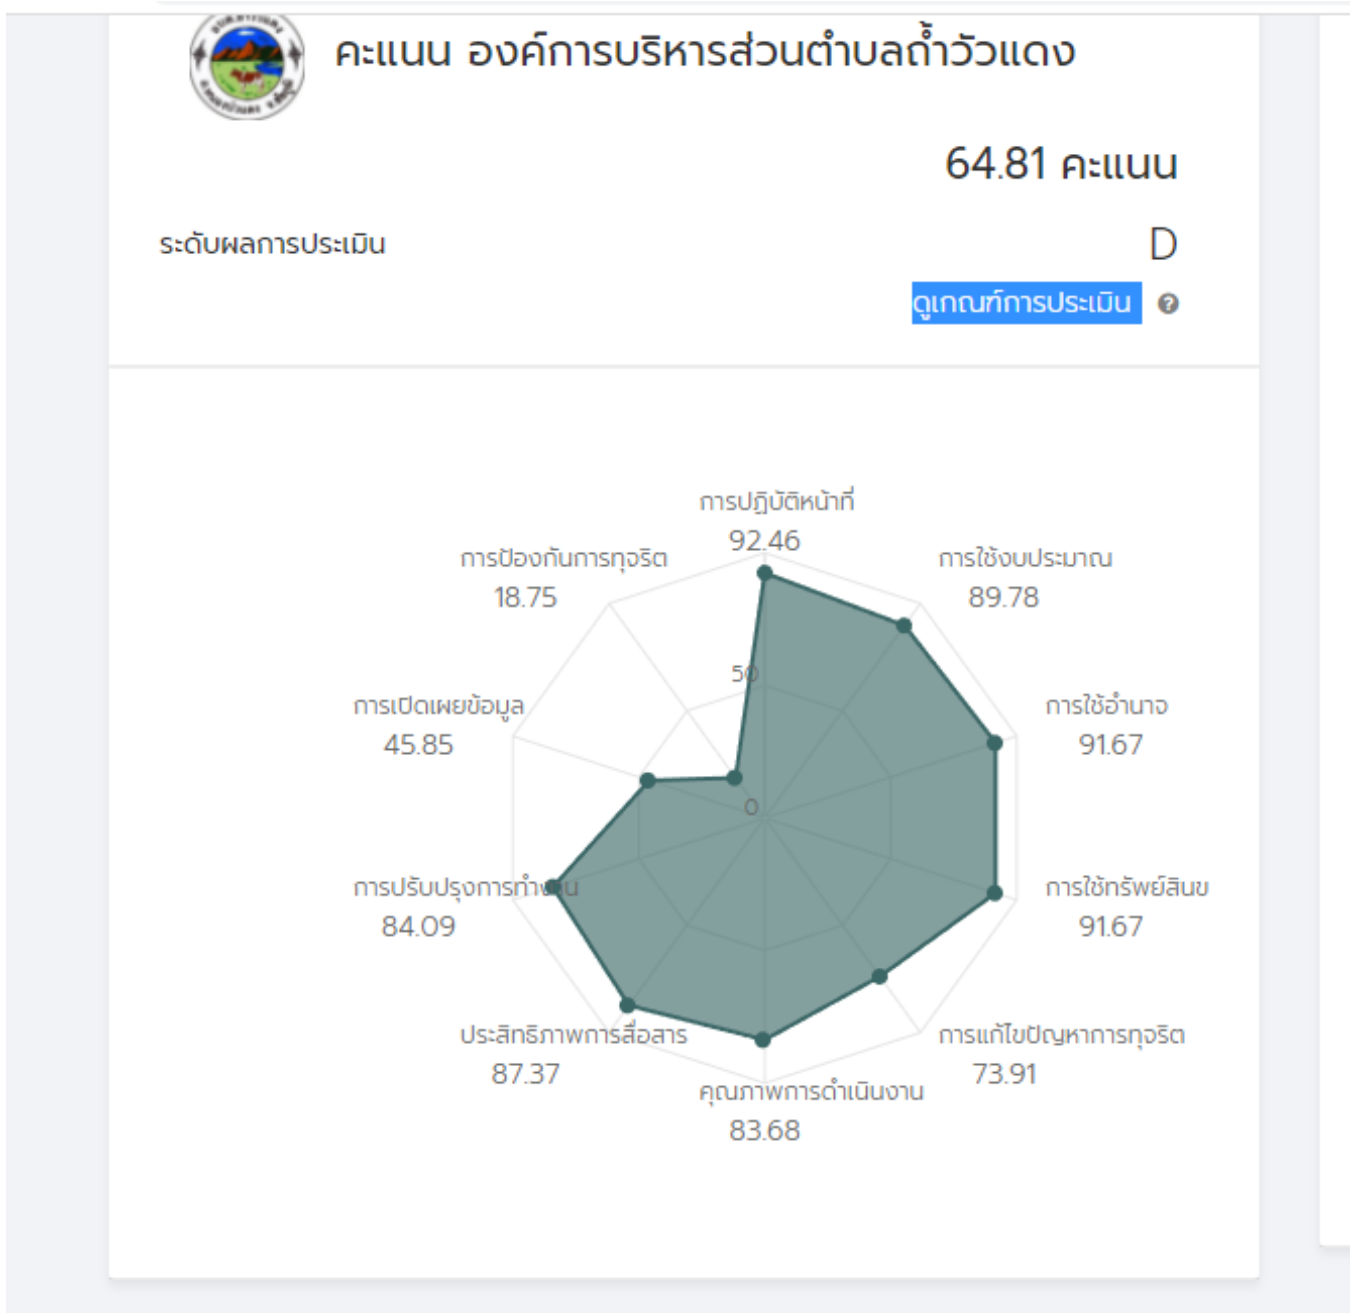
คะแนน องค์การบริหารส่วนตำบลถ้ำวัวแดง

64.81 คะแนน

ระดับผลการประเมิน

D

ดูเกณฑ์การประเมิน

การปฏิบัติหน้าที่
92.46

การใช้งบประมาณ
89.78

การใช้อำนาจ
91.67

การใช้ทรัพย์สินฯ
91.67

การแก้ไขปัญหาการทุจริต
73.91

คุณภาพการดำเนินงาน
83.68

ประสิทธิภาพการสื่อสาร
87.37

การปรับปรุงการทำงาน
84.09

การเปิดเผยข้อมูล
45.85

การป้องกันการทุจริต
18.75

50

0